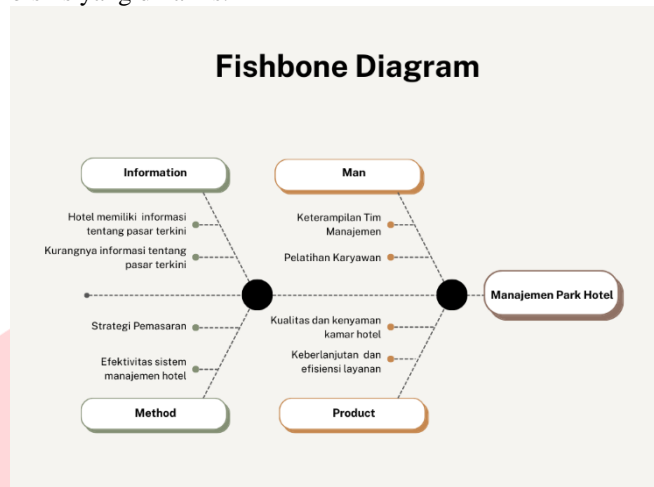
Fishbone Diagram

Information

Hotel memiliki informasi tentang pasar terkini

Kurangnya informasi tentang pasar terkini

Man

Keterampilan Tim Manajemen

Pelatihan Karyawan

Manajemen Park Hotel

Strategi Pemasaran

Efektivitas sistem manajemen hotel

Method

Kualitas dan kenyaman kamar hotel

Keberlanjutan dan efisiensi layanan

Product